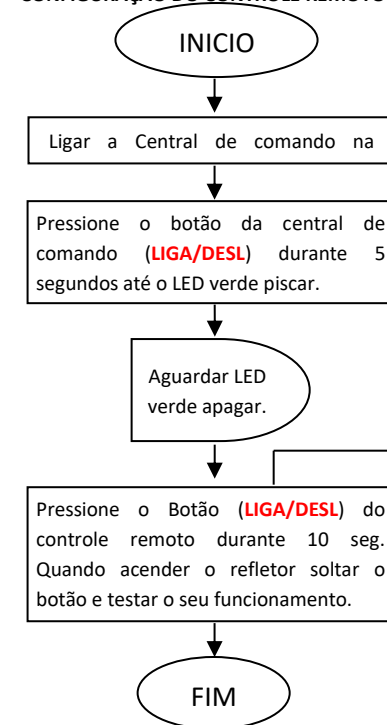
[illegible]

INICIO

Ligar a Central de comando na

Pressione o botão da central de comando (**LIGA/DESL**) durante 5 segundos até o LED verde piscar.

Aguardar LED verde apagar.

Pressione o Botão (**LIGA/DESL**) do controle remoto durante 10 seg. Quando acender o refletor soltar o botão e testar o seu funcionamento.

FIM